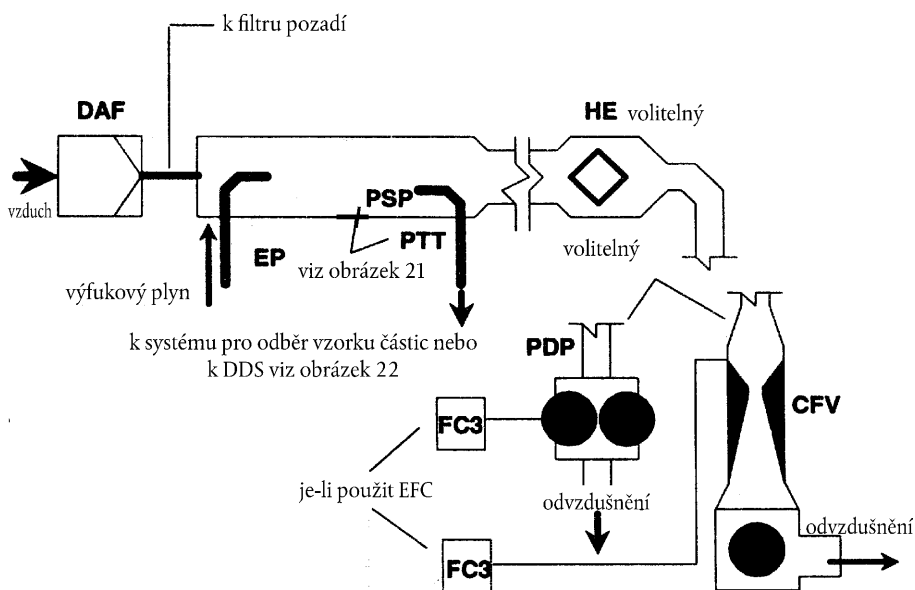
k filtru pozadí

DAF

HE volitelný

vzduch

PSP

PTT

EP

viz obrázek 21

volitelný

výfukový plyn

k systému pro odběr vzorku částic nebo k DDS viz obrázek 22

PDP

CFV

FC3

je-li použit EFC

odvzdušnění

odvzdušnění

FC3